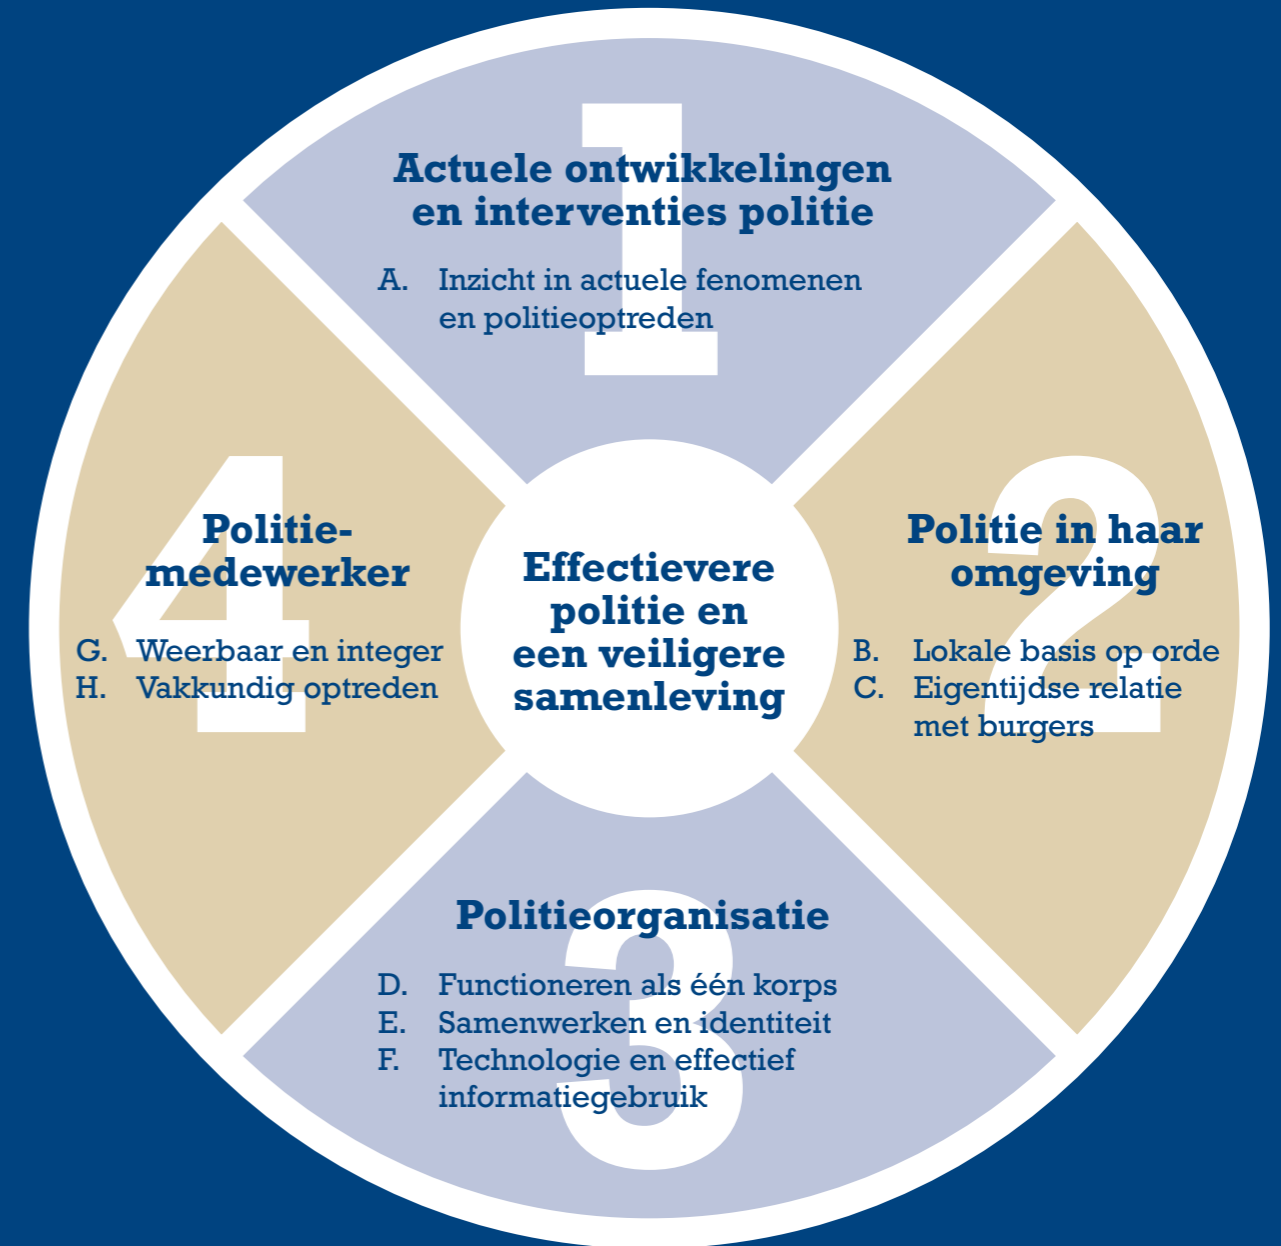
1

Actuele ontwikkelingen en interventies politie

A. Inzicht in actuele fenomenen en politieoptreden

Effectievere politie en een veiligere samenleving

2

Politie in haar omgeving

B. Lokale basis op orde
C. Eigentijdse relatie met burgers

3

Politieorganisatie

D. Functioneren als één korps
E. Samenwerken en identiteit
F. Technologie en effectief informatiegebruik

4

Politiemedewerker

G. Weerbaar en integer
H. Vakkundig optreden